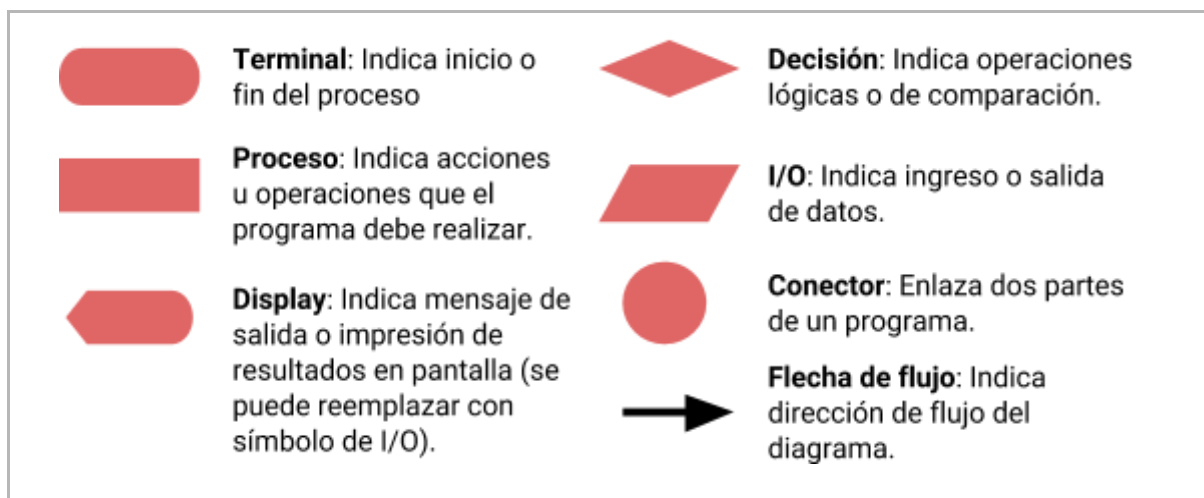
**Terminal**: Indica inicio o fin del proceso

**Proceso**: Indica acciones u operaciones que el programa debe realizar.

**Display**: Indica mensaje de salida o impresión de resultados en pantalla (se puede reemplazar con símbolo de I/O).

**Decisión**: Indica operaciones lógicas o de comparación.

**I/O**: Indica ingreso o salida de datos.

**Conector**: Enlaza dos partes de un programa.

**Flecha de flujo**: Indica dirección de flujo del diagrama.